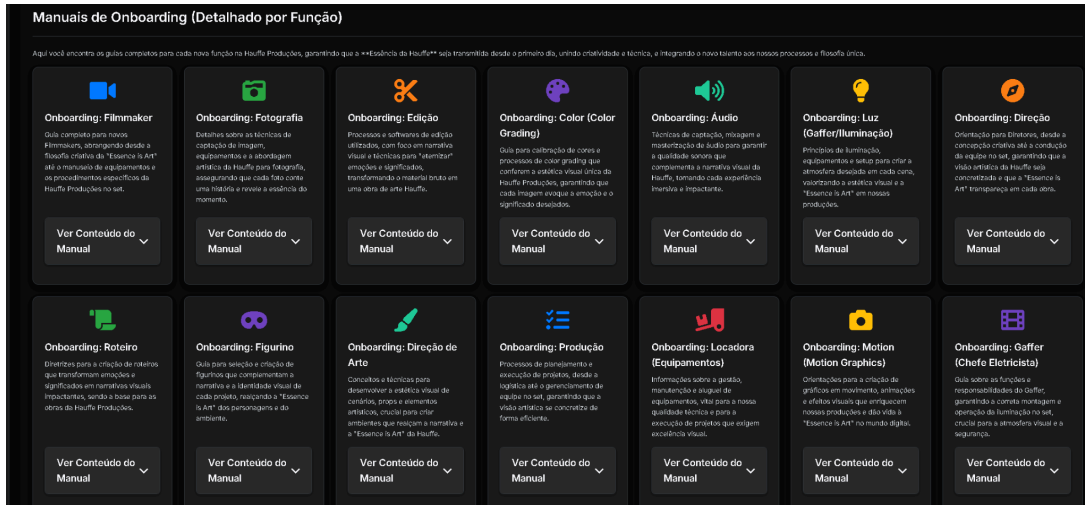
Manuais de Onboarding (Detalhado por Função)

Aqui você encontra os guias completos para cada nova função na Hauffe Produções, garantindo que a **Essência da Hauffe** seja transmitida desde o primeiro dia, unindo criatividade e técnica, e integrando o novo talento aos nossos processos e filosofia única.

Onboarding: Filmmaker

Guia completo para novos Filmmakers, abrangendo desde a filosofia criativa da "Essence is Art" até o manuseio de equipamentos e os procedimentos específicos da Hauffe Produções no set.

Ver Conteúdo do Manual

Onboarding: Fotografia

Detalhes sobre as técnicas de captação de imagem, equipamentos e a abordagem artística da Hauffe para fotografia, assegurando que cada foto conte uma história e revele a essência do momento.

Ver Conteúdo do Manual

Onboarding: Edição

Processos e softwares de edição utilizados, com foco em narrativa visual e técnicas para "eternizar" emoções e significados, transformando o material bruto em uma obra de arte Hauffe.

Ver Conteúdo do Manual

Onboarding: Color (Color Grading)

Guia para calibração de cores e processos de color grading que conferem a estética visual única da Hauffe Produções, garantindo que cada imagem evoque a emoção e o significado desejados.

Ver Conteúdo do Manual

Onboarding: Áudio

Técnicas de captação, mixagem e masterização de áudio para garantir a qualidade sonora que complementa a narrativa visual da Hauffe, tornando cada experiência imersiva e impactante.

Ver Conteúdo do Manual

Onboarding: Luz (Gaffer/Iluminação)

Princípios de iluminação, equipamentos e setup para criar a atmosfera desejada em cada cena, valorizando a estética visual e a "Essence is Art" em nossas produções.

Ver Conteúdo do Manual

Onboarding: Direção

Orientação para Diretores, desde a concepção criativa até a condução da equipe no set, garantindo que a visão artística da Hauffe seja concretizada e que a "Essence is Art" transpareça em cada obra.

Ver Conteúdo do Manual

Onboarding: Roteiro

Diretrizes para a criação de roteiros que transformam emoções e significados em narrativas visuais impactantes, sendo a base para as obras da Hauffe Produções.

Ver Conteúdo do Manual

Onboarding: Figurino

Guia para seleção e criação de figurinos que complementam a narrativa e a identidade visual de cada projeto, realçando a "Essence is Art" dos personagens e do ambiente.

Ver Conteúdo do Manual

Onboarding: Direção de Arte

Conceitos e técnicas para desenvolver a estética visual de cenários, props e elementos artísticos, crucial para criar ambientes que realçam a narrativa e a "Essence is Art" da Hauffe.

Ver Conteúdo do Manual

Onboarding: Produção

Processos de planejamento e execução de projetos, desde a logística até o gerenciamento de equipe no set, garantindo que a visão artística se concretize de forma eficiente.

Ver Conteúdo do Manual

Onboarding: Locadora (Equipamentos)

Informações sobre a gestão, manutenção e aluguel de equipamentos, vital para a nossa qualidade técnica e para a execução de projetos que exigem excelência visual.

Ver Conteúdo do Manual

Onboarding: Motion (Motion Graphics)

Orientações para a criação de gráficos em movimento, animações e efeitos visuais que enriquecem nossas produções e dão vida à "Essence is Art" no mundo digital.

Ver Conteúdo do Manual

Onboarding: Gaffer (Chefe Eletricista)

Guia sobre as funções e responsabilidades do Gaffer, garantindo a correta montagem e operação da iluminação no set, crucial para a atmosfera visual e a segurança.

Ver Conteúdo do Manual